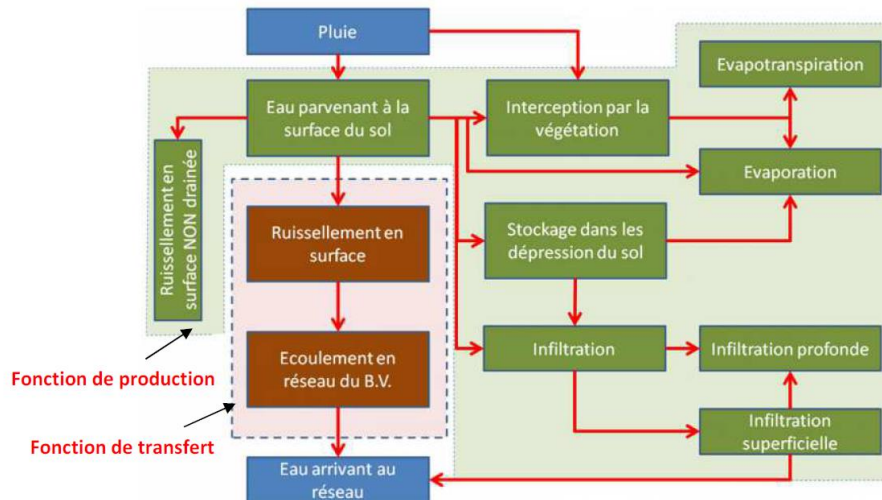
Pluie

Eau parvenant à la surface du sol

Interception par la végétation

Evapotranspiration

Evaporation

Ruissellement en surface NON drainée

Ruissellement en surface

Stockage dans les dépression du sol

Ecoulement en réseau du B.V.

Infiltration

Infiltration profonde

Infiltration superficielle

Fonction de production

Fonction de transfert

Eau arrivant au réseau